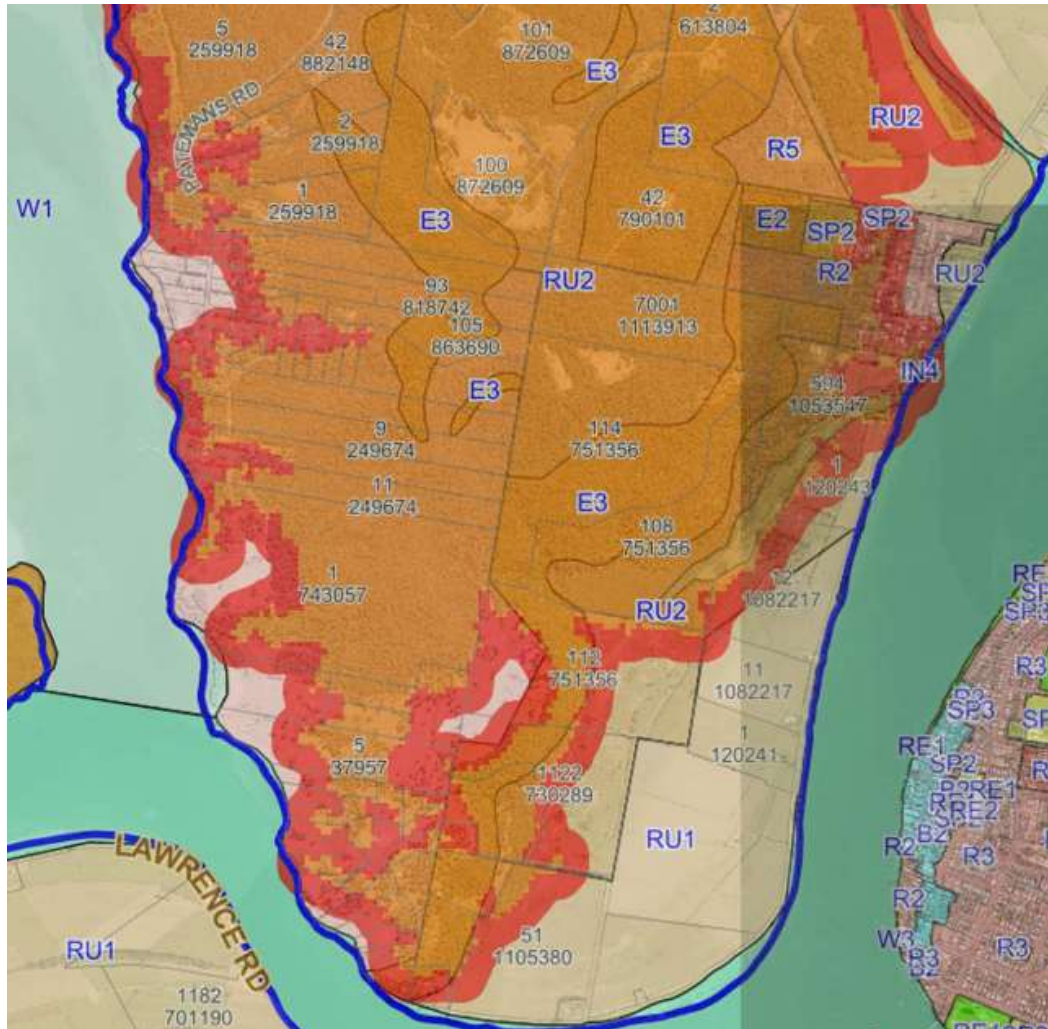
5
259918

42
882148

101
872609

2
613804

E3

E3

RU2

R5

PATEMANS RD

2
259918

100
872609

1
259918

E3

42
790101

W1

E2

SP2

SP2

R2

RU2

RU2

93
818742

105
863690

7001
1113913

IN4

E3

594
1053547

9
249674

114
751356

1
120243

11
249674

E3

108
751356

1
743057

12
1082217

RU2

RE
SP
SP3

112
751356

11
1082217

R3

1
120241

5
37957

SP3

RE1
SP2
R2 RE1
R2 RE2
SP
BZ

1122
730289

R2

R3

LAWRENCE RD

RU1

RU1

R2

W3

R3

B2

R3

51
1105380

1182
701190